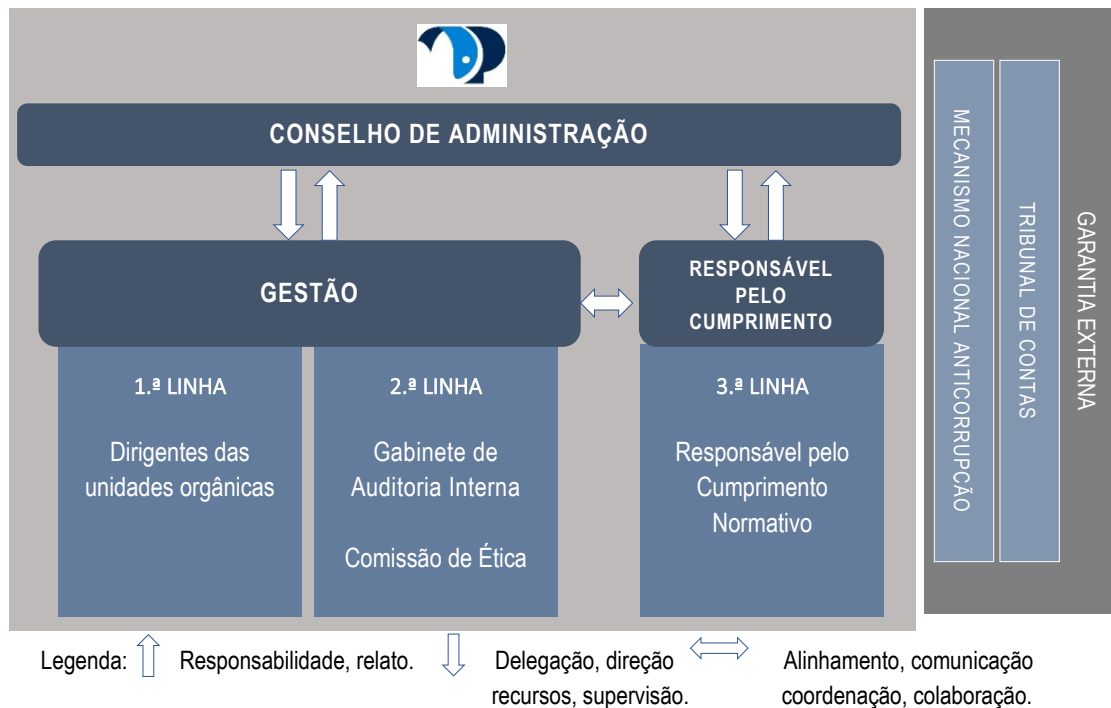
CONSELHO DE ADMINISTRAÇÃO

GESTÃO

RESPONSÁVEL PELO CUMPRIMENTO

1.ª LINHA

Dirigentes das unidades orgânicas

2.ª LINHA

Gabinete de Auditoria Interna

Comissão de Ética

3.ª LINHA

Responsável pelo Cumprimento Normativo

MECANISMO NACIONAL ANTICORRUPÇÃO

TRIBUNAL DE CONTAS

GARANTIA EXTERNA

Legenda: Responsabilidade, relato. Delegação, direção recursos, supervisão. Alinhamento, comunicação coordenação, colaboração.